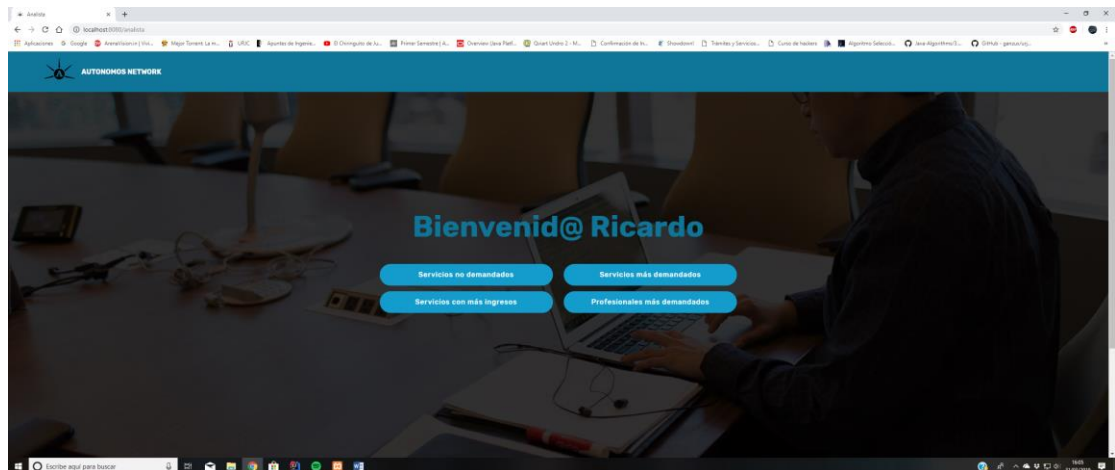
Analista
localhost:8080/analista
Aplicaciones Google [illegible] Mejor Torrent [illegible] URJC Apuntes de Ingenie... El Chiringuito de Ju... Primer Semestre | A... Overview (Java Platf... Qnart Unidro 2 - M... Confirmación de lic... Showdown! Trámites y Servicios... Curso de hackers Algoritmo Selecció... Java-Algorithms/S... GitHub - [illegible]

AUTONOMOS NETWORK

Bienvenid@ Ricardo

Servicios no demandados
Servicios más demandados
Servicios con más ingresos
Profesionales más demandados

Escribe aquí para buscar
16:09
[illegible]